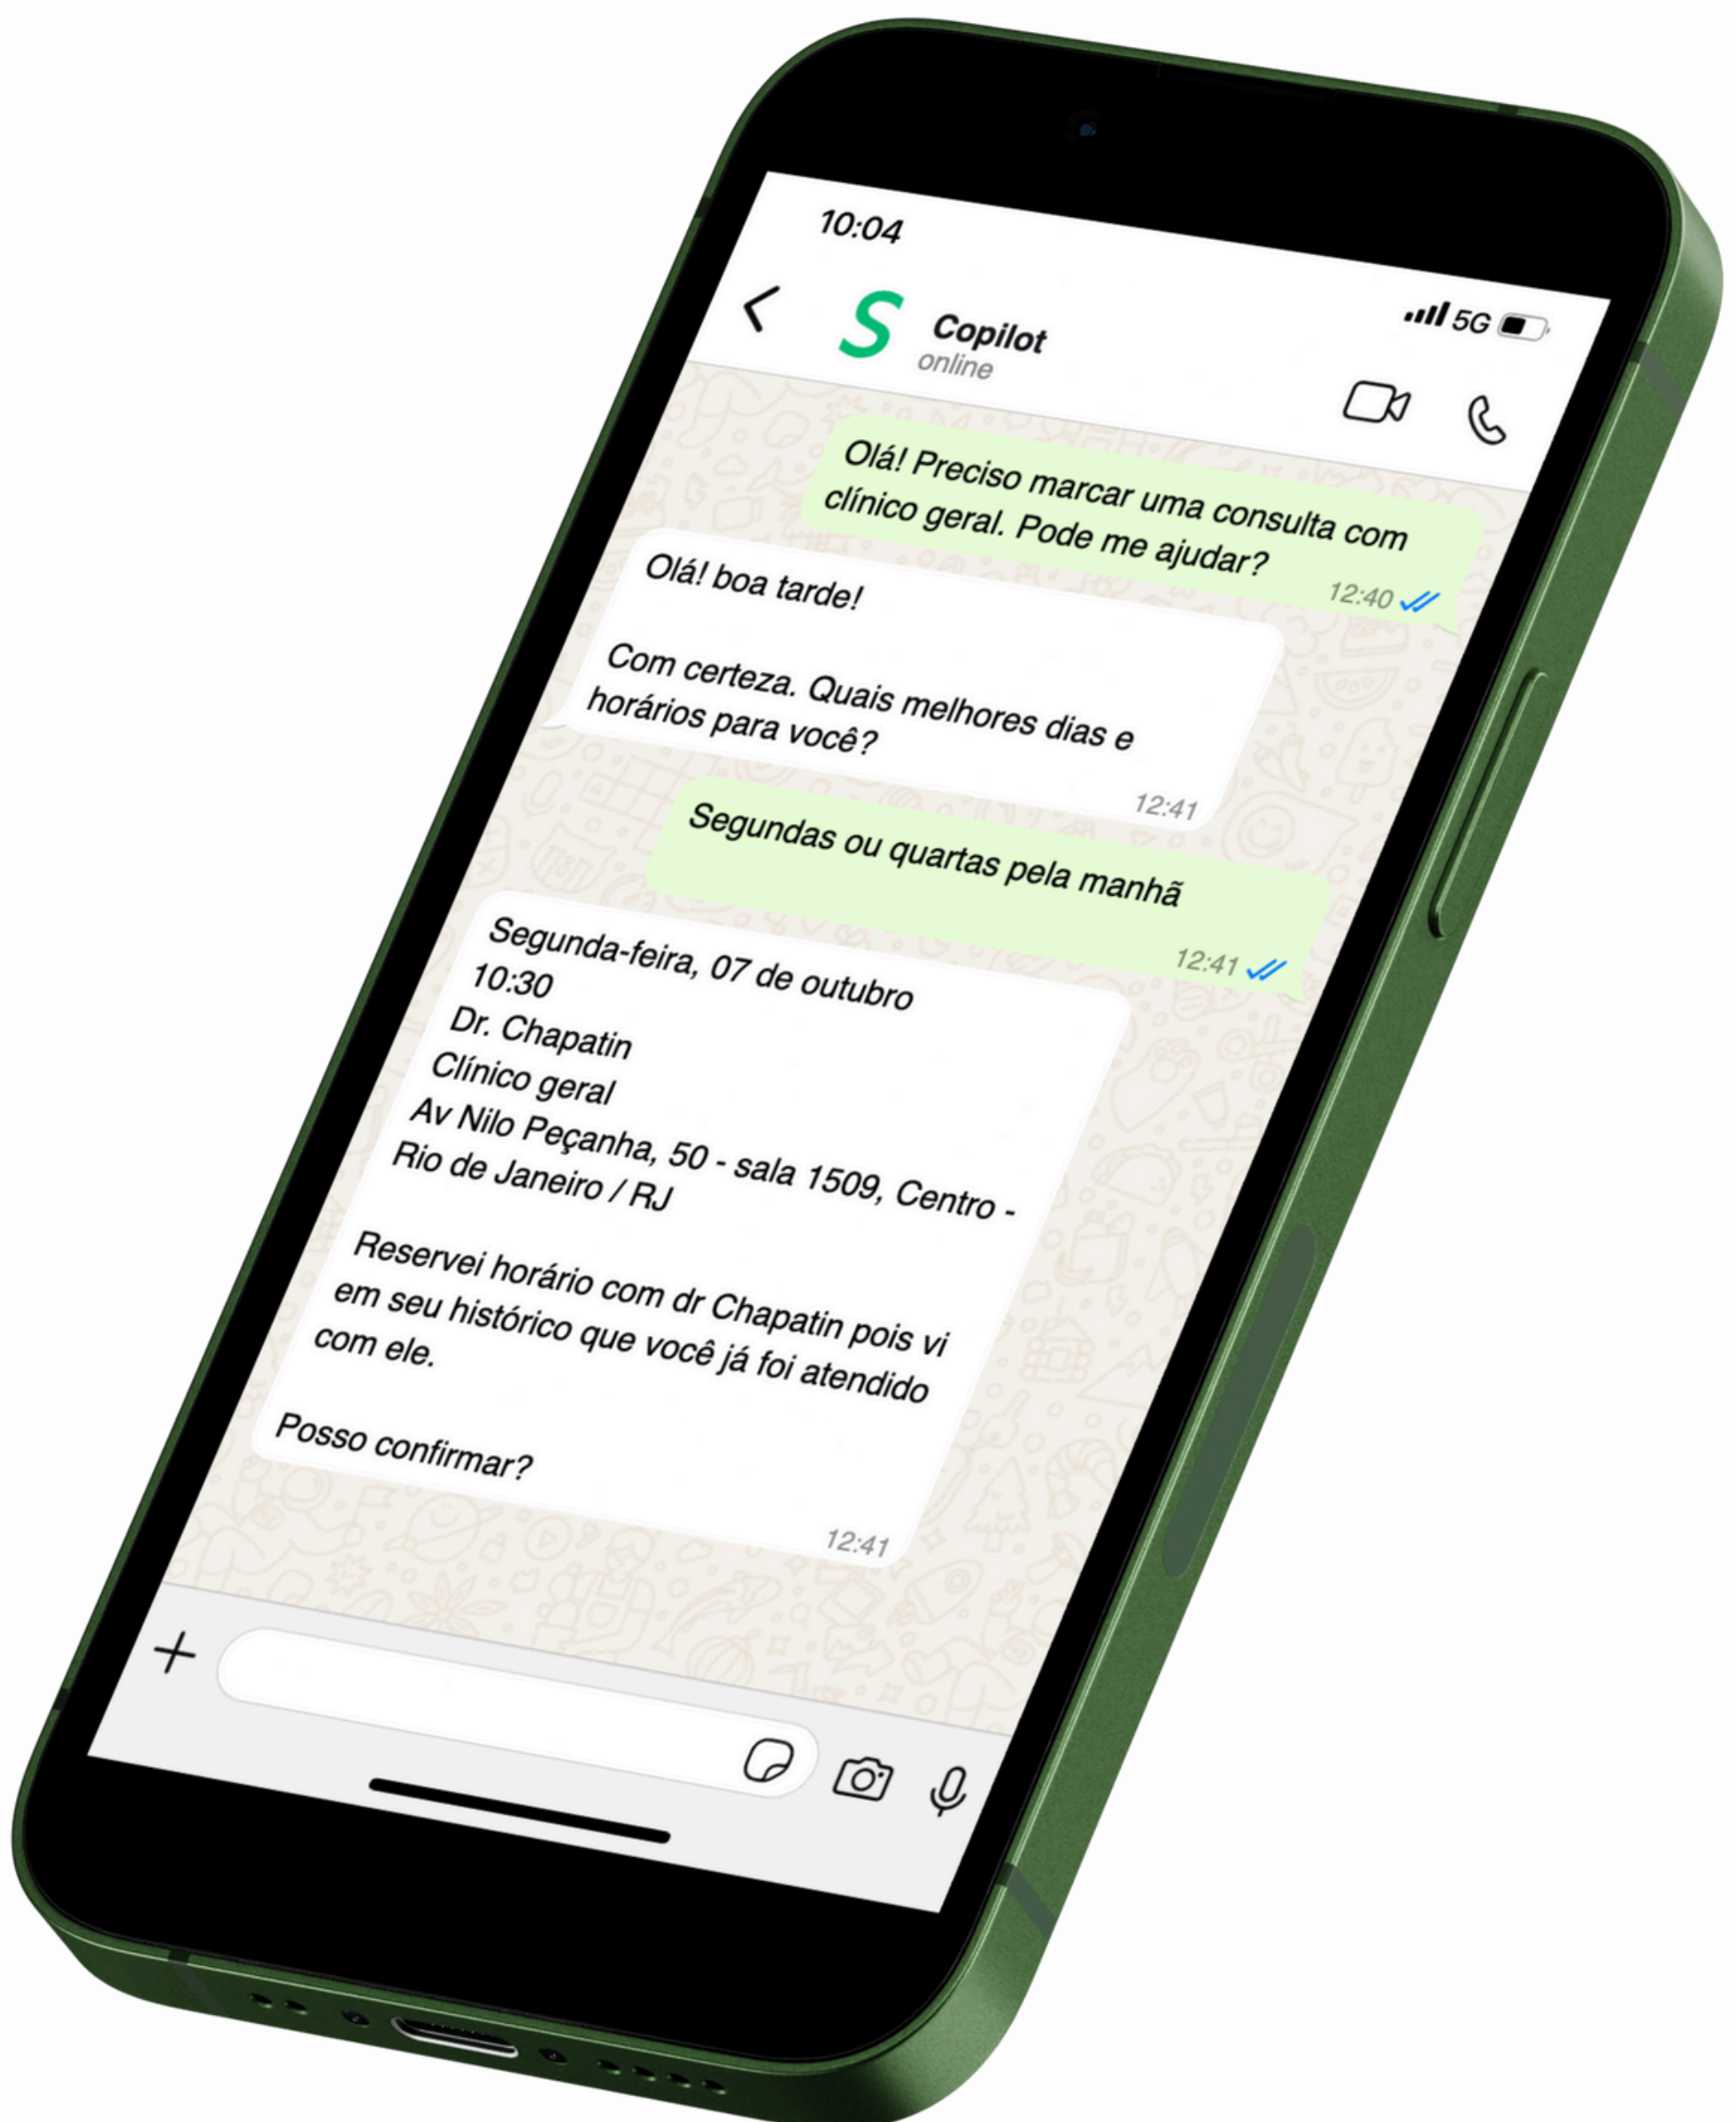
10:04

5G

S Copilot
online

Olá! Preciso marcar uma consulta com clínico geral. Pode me ajudar?
12:40

Olá! boa tarde!

Com certeza. Quais melhores dias e horários para você?
12:41

Segundas ou quartas pela manhã
12:41

Segunda-feira, 07 de outubro
10:30
Dr. Chapatin
Clínico geral
Av Nilo Peçanha, 50 - sala 1509, Centro - Rio de Janeiro / RJ

Reservei horário com dr Chapatin pois vi em seu histórico que você já foi atendido com ele.

Posso confirmar?
12:41

+